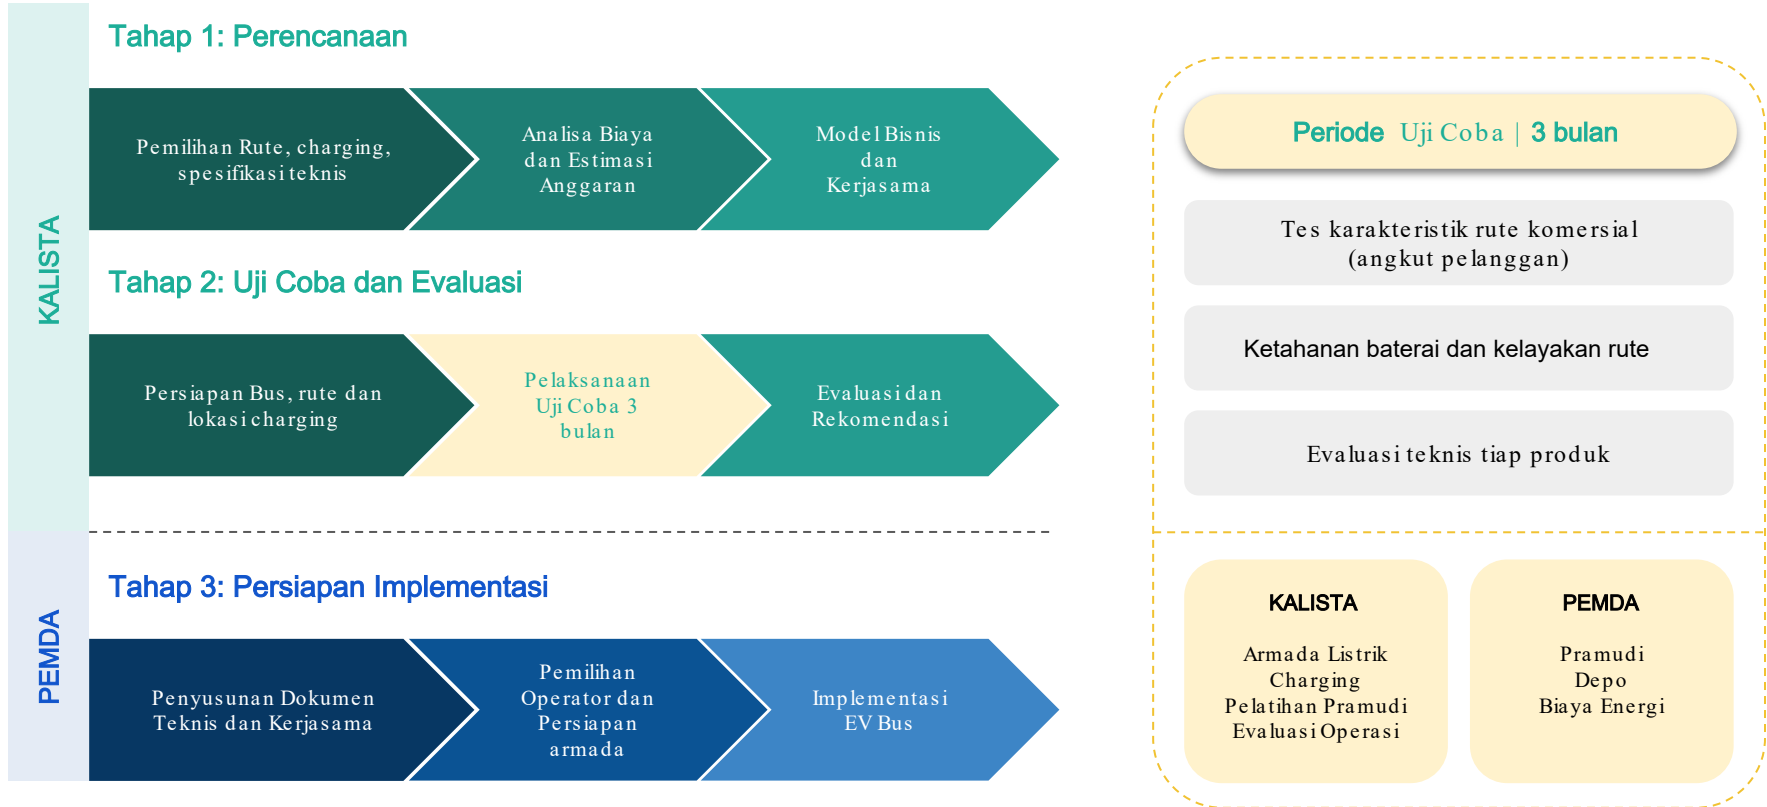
KALISTA

Tahap 1: Perencanaan

Pemilihan Rute, charging, spesifikasi teknis

Analisa Biaya dan Estimasi Anggaran

Model Bisnis dan Kerjasama

Tahap 2: Uji Coba dan Evaluasi

Persiapan Bus, rute dan lokasi charging

Pelaksanaan Uji Coba 3 bulan

Evaluasi dan Rekomendasi

PEMDA

Tahap 3: Persiapan Implementasi

Penyusunan Dokumen Teknis dan Kerjasama

Pemilihan Operator dan Persiapan armada

Implementasi EV Bus

Periode Uji Coba | 3 bulan

Tes karakteristik rute komersial (angkut pelanggan)

Ketahanan baterai dan kelayakan rute

Evaluasi teknis tiap produk

KALISTA

Armada Listrik
Charging
Pelatihan Pramudi
Evaluasi Operasi

PEMDA

Pramudi
Depo
Biaya Energi